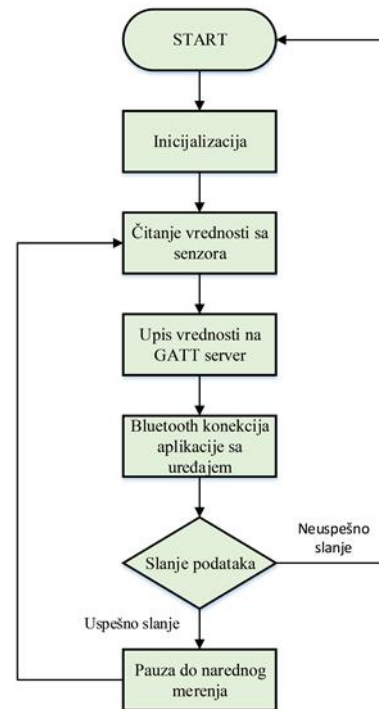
START

Inicijalizacija

Čitanje vrednosti sa senzora

Upis vrednosti na GATT server

Bluetooth konekcija aplikacije sa uređajem

Slanje podataka

Neuspešno slanje

Uspešno slanje

Pauza do narednog merenja